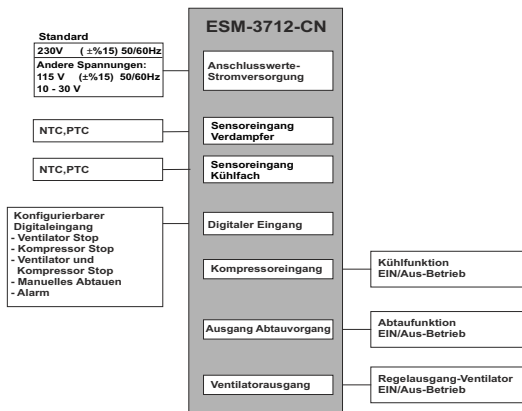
Standard
230V ( ±%15) 50/60Hz
Andere Spannungen:
115 V (±%15) 50/60Hz
10 - 30 V

ESM-3712-CN

Anschlusswerte-Stromversorgung

NTC,PTC

Sensoreingang Verdampfer

NTC,PTC

Sensoreingang Kühlfach

Konfigurierbarer Digitaleingang
- Ventilator Stop
- Kompressor Stop
- Ventilator und Kompressor Stop
- Manuelles Abtauen
- Alarm

Digitaler Eingang

Kompressoreingang

Kühlfunktion
EIN/Aus-Betrieb

Ausgang Abtauvorgang

Abtaufunktion
EIN/Aus-Betrieb

Ventilatorausgang

Regelausgang-Ventilator
EIN/Aus-Betrieb